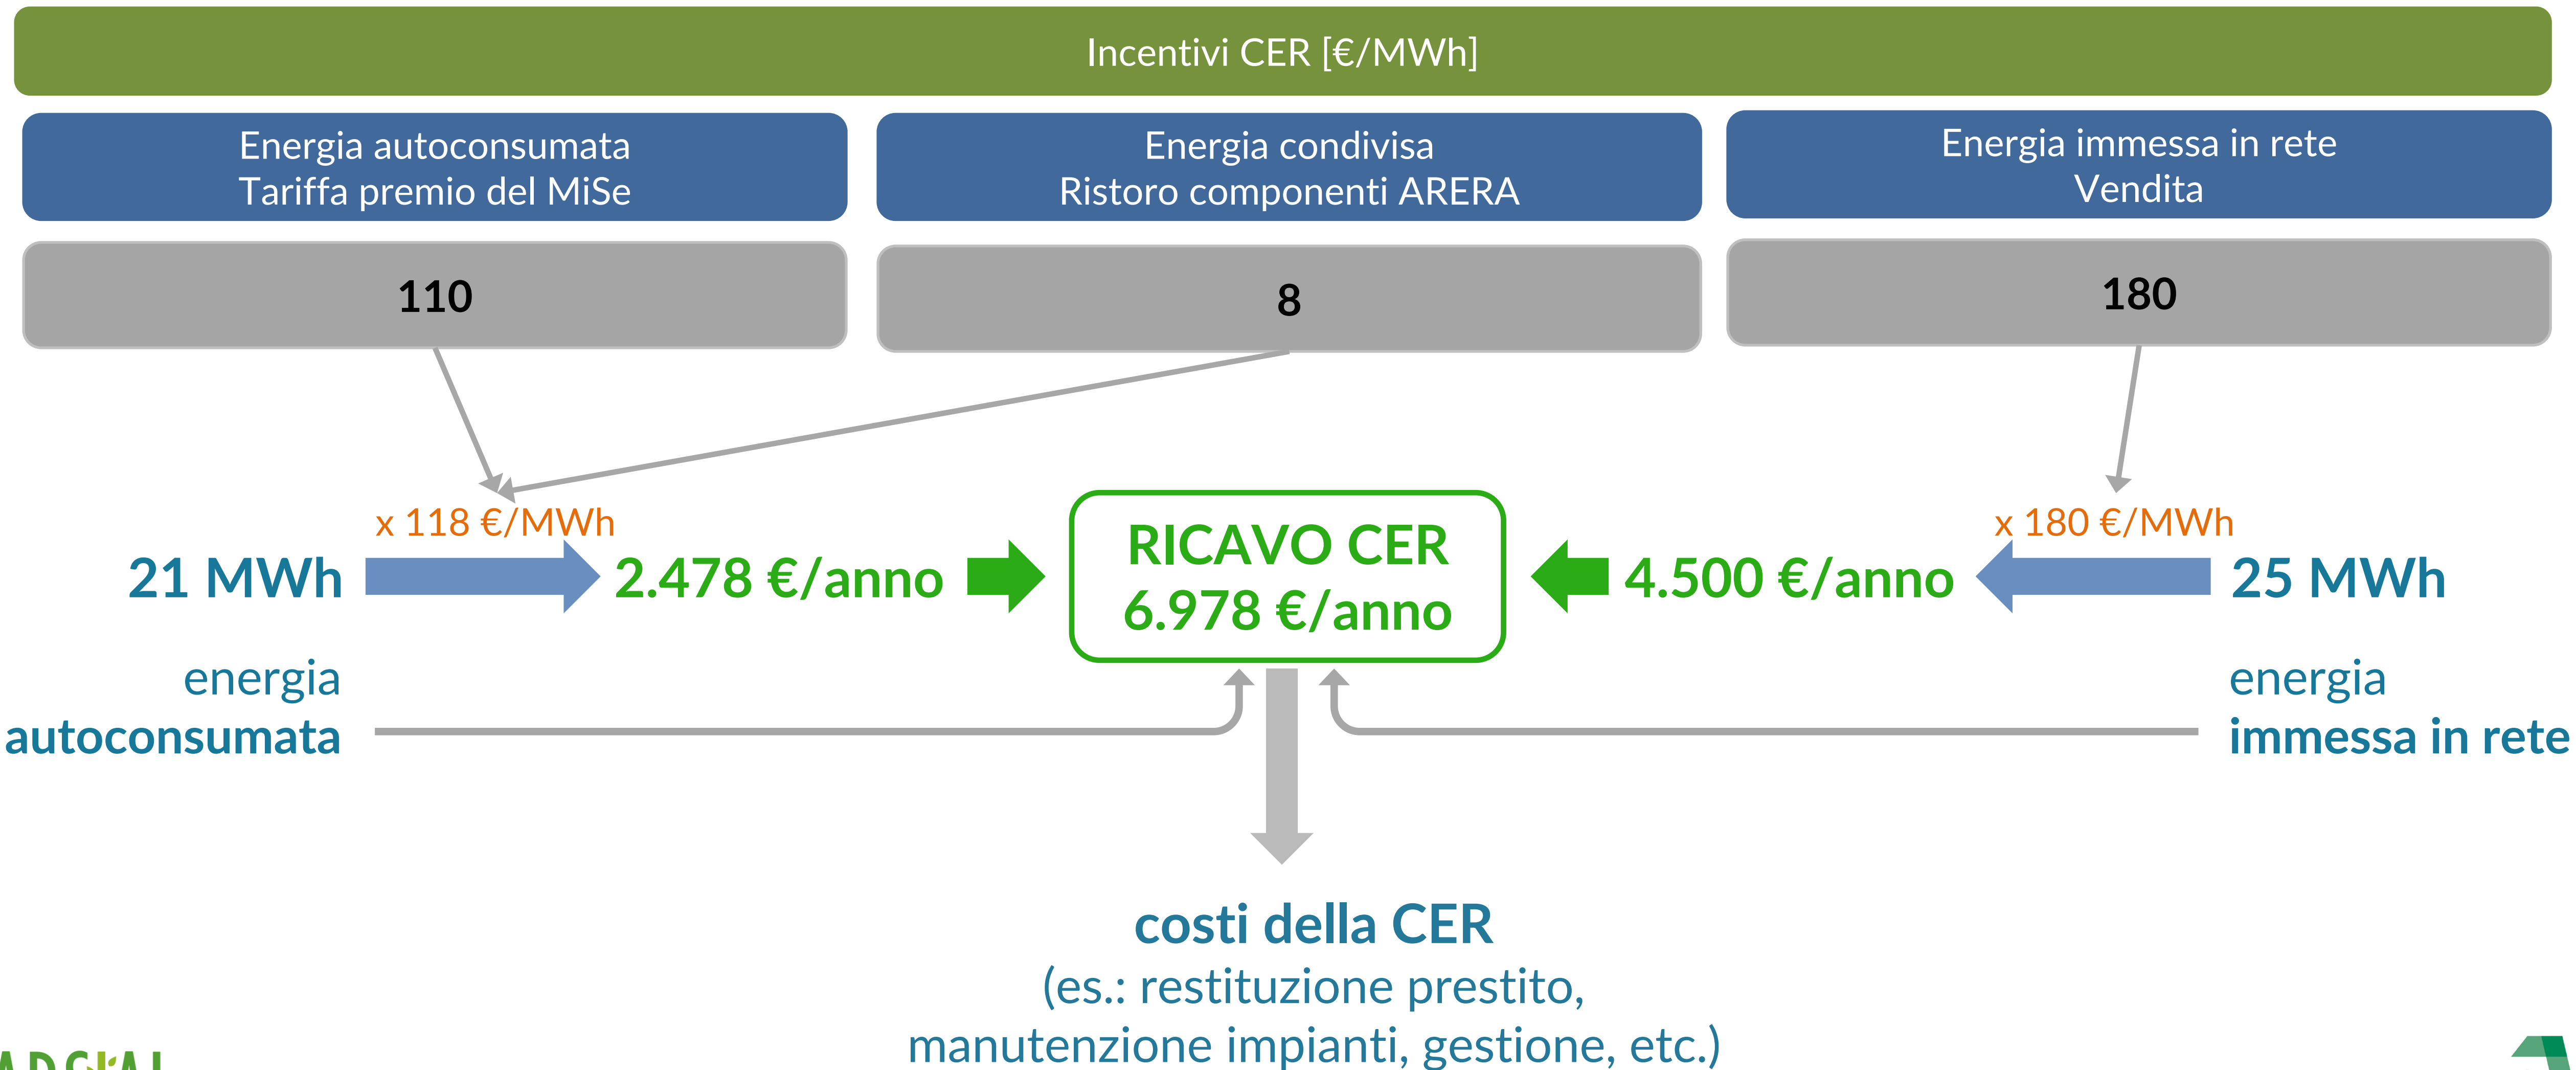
Incentivi CER [€/MWh]

Energia autoconsumata
Tariffa premio del MiSe

Energia condivisa
Ristoro componenti ARERA

Energia immessa in rete
Vendita

110

8

180

x 118 €/MWh

21 MWh

2.478 €/anno

RICAVO CER
6.978 €/anno

4.500 €/anno

x 180 €/MWh

25 MWh

energia
autoconsumata

energia
immessa in rete

costi della CER
(es.: restituzione prestito,
manutenzione impianti, gestione, etc.)

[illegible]